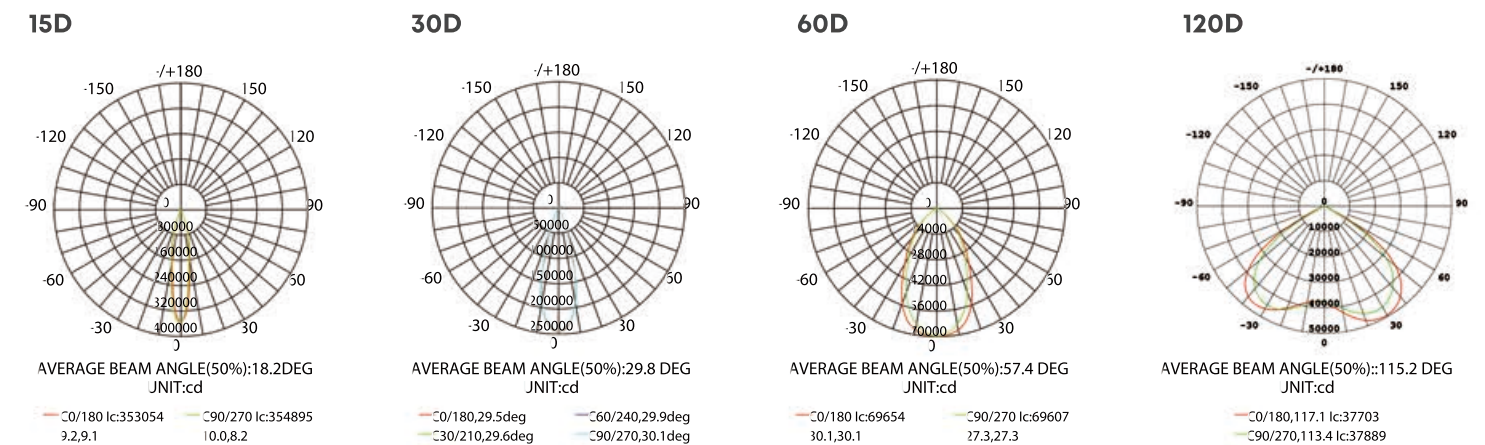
15D

-/+180
-150
150
-120
120
-90
90
-60
60
-30
30
0
80000
160000
240000
320000
400000
0

AVERAGE BEAM ANGLE(50%):18.2DEG
UNIT:cd

C0/180 Ic:353054
C90/270 Ic:354895
9.2,9.1
10.0,8.2

30D

-/+180
-150
150
-120
120
-90
90
-60
60
-30
30
0
50000
100000
150000
200000
250000
0

AVERAGE BEAM ANGLE(50%):29.8 DEG
UNIT:cd

C0/180,29.5deg
C60/240,29.9deg
C30/210,29.6deg
C90/270,30.1deg

60D

-/+180
-150
150
-120
120
-90
90
-60
60
-30
30
14000
28000
42000
56000
70000
0

AVERAGE BEAM ANGLE(50%):57.4 DEG
UNIT:cd

C0/180 Ic:69654
C90/270 Ic:69607
30.1,30.1
27.3,27.3

120D

-/+180
-150
150
-120
120
-90
90
-60
60
-30
30
0
10000
20000
30000
40000
50000
0

AVERAGE BEAM ANGLE(50%)::115.2 DEG
UNIT:cd

C0/180,117.1 Ic:37703
C90/270,113.4 Ic:37889